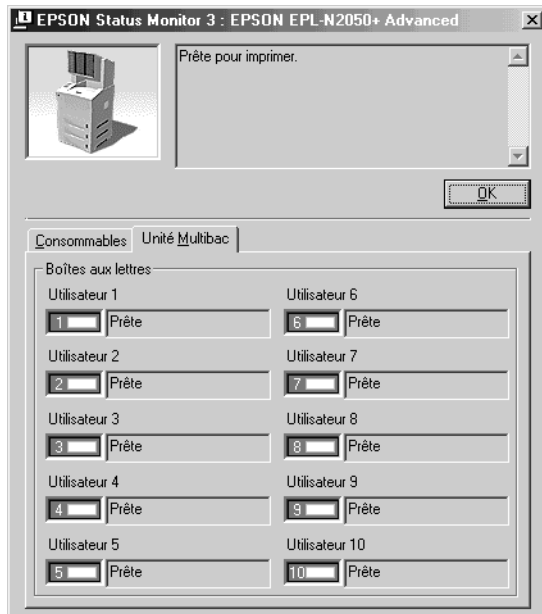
EPSON Status Monitor 3 : EPSON EPL-N2050+ Advanced

Prête pour imprimer.

OK

Consommables | Unité Multibac

Boîtes aux lettres

Utilisateur 1
1 Prête

Utilisateur 2
2 Prête

Utilisateur 3
3 Prête

Utilisateur 4
4 Prête

Utilisateur 5
5 Prête

Utilisateur 6
6 Prête

Utilisateur 7
7 Prête

Utilisateur 8
8 Prête

Utilisateur 9
9 Prête

Utilisateur 10
10 Prête